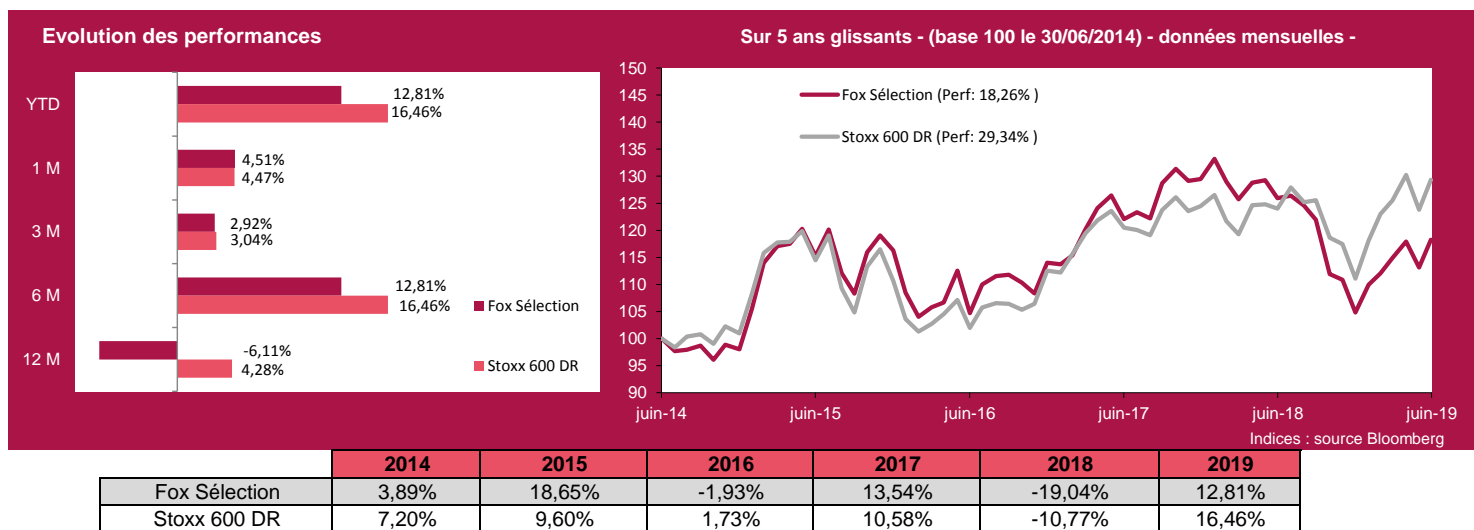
Evolution des performances

YTD 12,81% 16,46%
1 M 4,51% 4,47%
3 M 2,92% 3,04%
6 M 12,81% 16,46%
12 M -6,11% 4,28%

Fox Sélection
Stoxx 600 DR

Sur 5 ans glissants - (base 100 le 30/06/2014) - données mensuelles -

Fox Sélection (Perf: 18,26% )
Stoxx 600 DR (Perf: 29,34% )

150
145
140
135
130
125
120
115
110
105
100
95
90

juin-14 juin-15 juin-16 juin-17 juin-18 juin-19

Indices : source Bloomberg

| | 2014 | 2015 | 2016 | 2017 | 2018 | 2019 |
|---|---|---|---|---|---|---|
| Fox Sélection | 3,89% | 18,65% | -1,93% | 13,54% | -19,04% | 12,81% |
| Stoxx 600 DR | 7,20% | 9,60% | 1,73% | 10,58% | -10,77% | 16,46% |